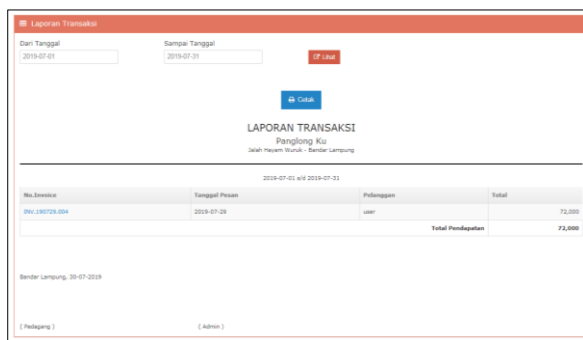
Laporan Transaksi

Dari Tanggal
2019-07-01

Sampai Tanggal
2019-07-31

Lihat

Cetak

LAPORAN TRANSAKSI
Panglong Ku
Jalan Hayam Wuruk - Bandar Lampung

2019-07-01 s/d 2019-07-31

| No.Invoice | Tanggal Pesan | Pelanggan | Total |
|---|---|---|---|
| INV.190729.004 | 2019-07-29 | user | 72,000 |
| | | Total Pendapatan | 72,000 |

Bandar Lampung, 30-07-2019

( Pedagang )

( Admin )